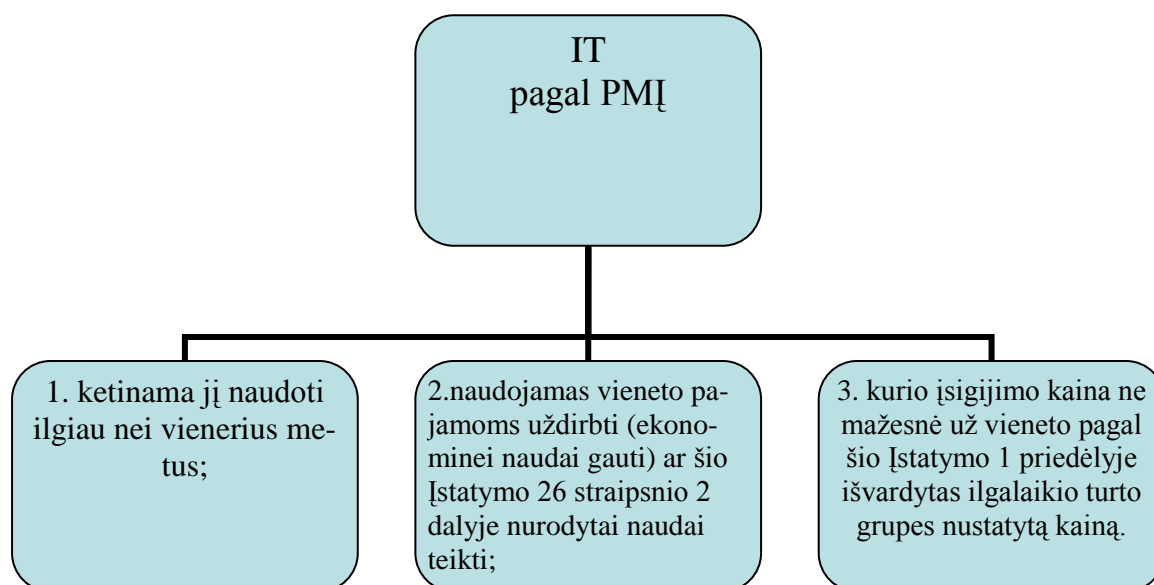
IT
pagal PMĮ

1. ketinama jį naudoti ilgiau nei vienerius metus;

2.naudojamas vieneto pajamoms uždirbti (ekonominei naudai gauti) ar šio Įstatymo 26 straipsnio 2 dalyje nurodytai naudai teikti;

3. kurio įsigijimo kaina ne mažesnė už vieneto pagal šio Įstatymo 1 priedėlyje išvardytas ilgalaikio turto grupes nustatytą kainą.